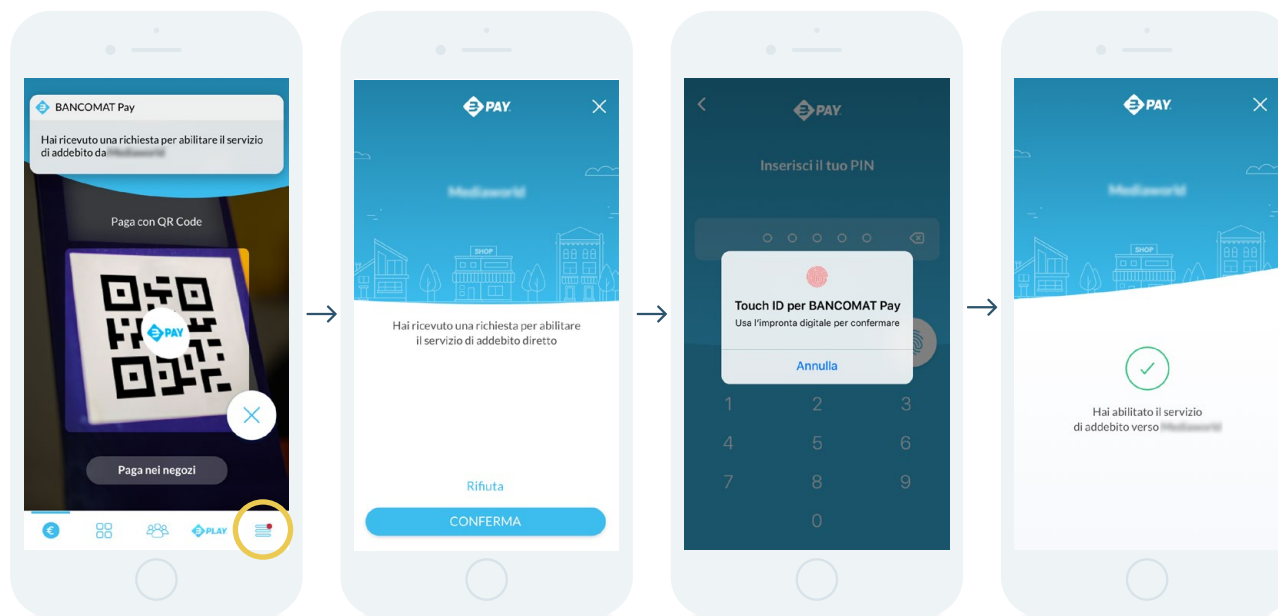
BANCOMAT Pay

Hai ricevuto una richiesta per abilitare il servizio di addebito da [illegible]

Paga con QR Code

PAY

Paga nei negozi

PLAY

PAY

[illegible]

SHOP

Hai ricevuto una richiesta per abilitare il servizio di addebito diretto

Rifiuta

CONFERMA

PAY

Inserisci il tuo PIN

Touch ID per BANCOMAT Pay
Usa l'impronta digitale per confermare

Annulla

1 2 3
4 5 6
7 8 9
0

PAY

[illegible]

SHOP

Hai abilitato il servizio di addebito verso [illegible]